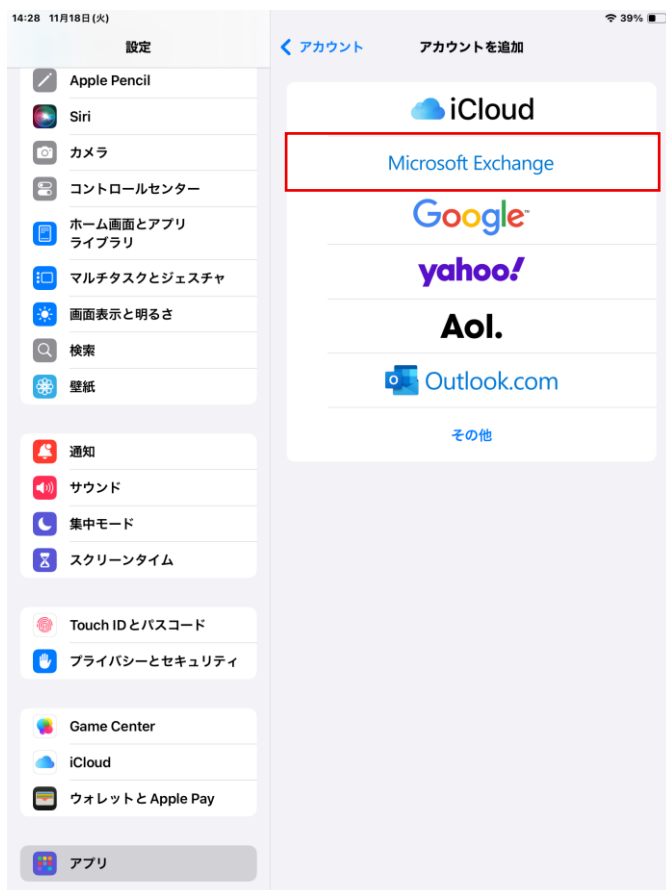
14:28 11月18日(火)

39%

設定

Apple Pencil

Siri

カメラ

コントロールセンター

ホーム画面とアプリライブラリ

マルチタスクとジェスチャ

画面表示と明るさ

検索

壁紙

通知

サウンド

集中モード

スクリーンタイム

Touch IDとパスコード

プライバシーとセキュリティ

Game Center

iCloud

ウォレットと Apple Pay

アプリ

< アカウント

アカウントを追加

iCloud

Microsoft Exchange

Google

yahoo!

Aol.

Outlook.com

その他